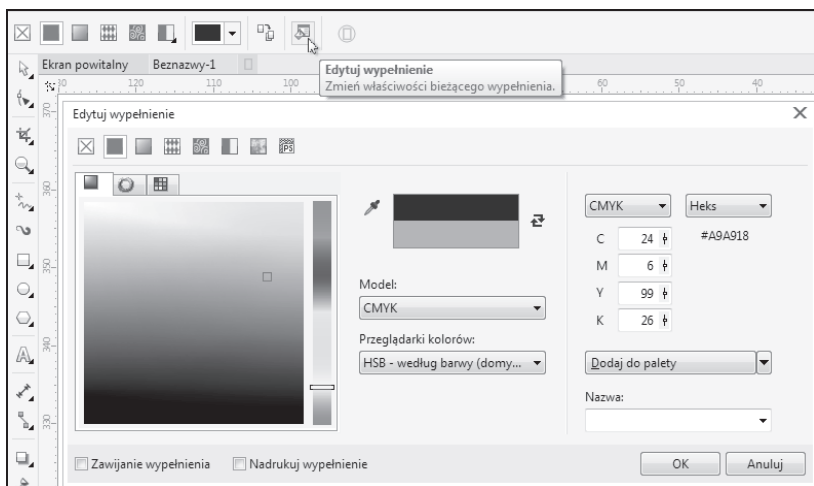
Ekran powitalny Beznazwy-1

Edytuj wypełnienie
Zmień właściwości bieżącego wypełnienia.

130 120 110 100 60 50 40

370 360 350 340 330

Edytuj wypełnienie

Model:
CMYK

Przeglądarki kolorów:
HSB - według barwy (domy...

CMYK
Heks
#A9A918
C 24
M 6
Y 99
K 26

Dodaj do palety

Nazwa:

Zawijanie wypełnienia
Nadrukuj wypełnienie
OK
Anuluj